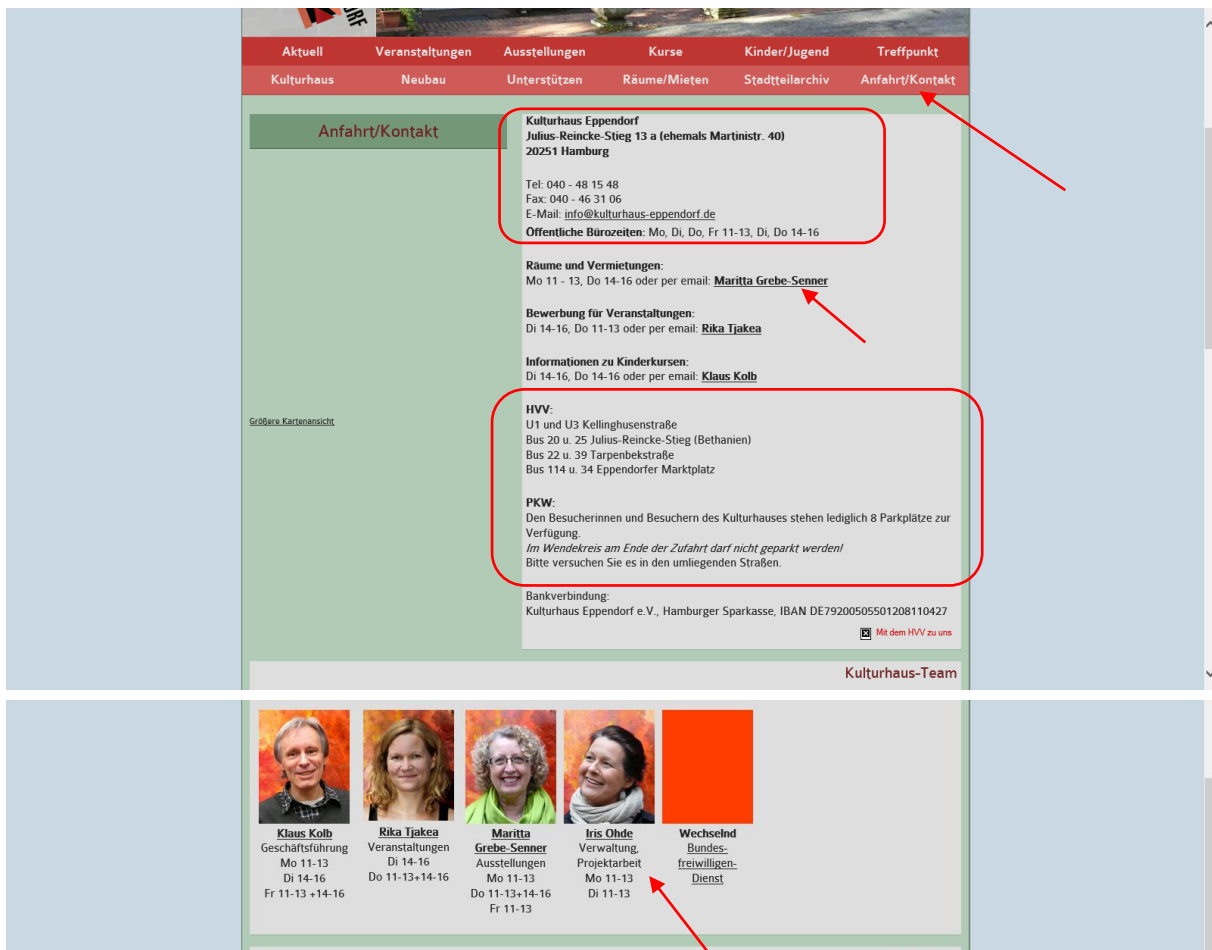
Aktuell Veranstaltungen Ausstellungen Kurse Kinder/Jugend Treffpunkt
Kulturhaus Neubau Unterstützen Räume/Mieten Stadtteilarchiv Anfahrt/Kontakt

Anfahrt/Kontakt

Kulturhaus Eppendorf
Julius-Reincke-Stieg 13 a (ehemals Martinistr. 40)
20251 Hamburg

Tel: 040 - 48 15 48
Fax: 040 - 46 31 06
E-Mail: info@kulturhaus-eppendorf.de
Öffentliche Bürozeiten: Mo, Di, Do, Fr 11-13, Di, Do 14-16

Räume und Vermietungen:
Mo 11 - 13, Do 14-16 oder per email: Maritta Grebe-Senner

Bewerbung für Veranstaltungen:
Di 14-16, Do 11-13 oder per email: Rika Tjakea

Informationen zu Kinderkursen:
Di 14-16, Do 14-16 oder per email: Klaus Kolb

Größere Kartenansicht

HVV:
U1 und U3 Kellinghusenstraße
Bus 20 u. 25 Julius-Reincke-Stieg (Bethanien)
Bus 22 u. 39 Tarpenbekstraße
Bus 114 u. 34 Eppendorfer Marktplatz

PKW:
Den Besucherinnen und Besuchern des Kulturhauses stehen lediglich 8 Parkplätze zur Verfügung.
Im Wendekreis am Ende der Zufahrt darf nicht geparkt werden!
Bitte versuchen Sie es in den umliegenden Straßen.

Bankverbindung:
Kulturhaus Eppendorf e.V., Hamburger Sparkasse, IBAN DE79200505501208110427

Mit dem HVV zu uns

Kulturhaus-Team

Klaus Kolb
Geschäftsführung
Mo 11-13
Di 14-16
Fr 11-13 +14-16

Rika Tjakea
Veranstaltungen
Di 14-16
Do 11-13+14-16

Maritta Grebe-Senner
Ausstellungen
Mo 11-13
Do 11-13+14-16
Fr 11-13

Iris Ohde
Verwaltung, Projektarbeit
Mo 11-13
Di 11-13

Wechselnd
Bundesfreiwilligen-Dienst